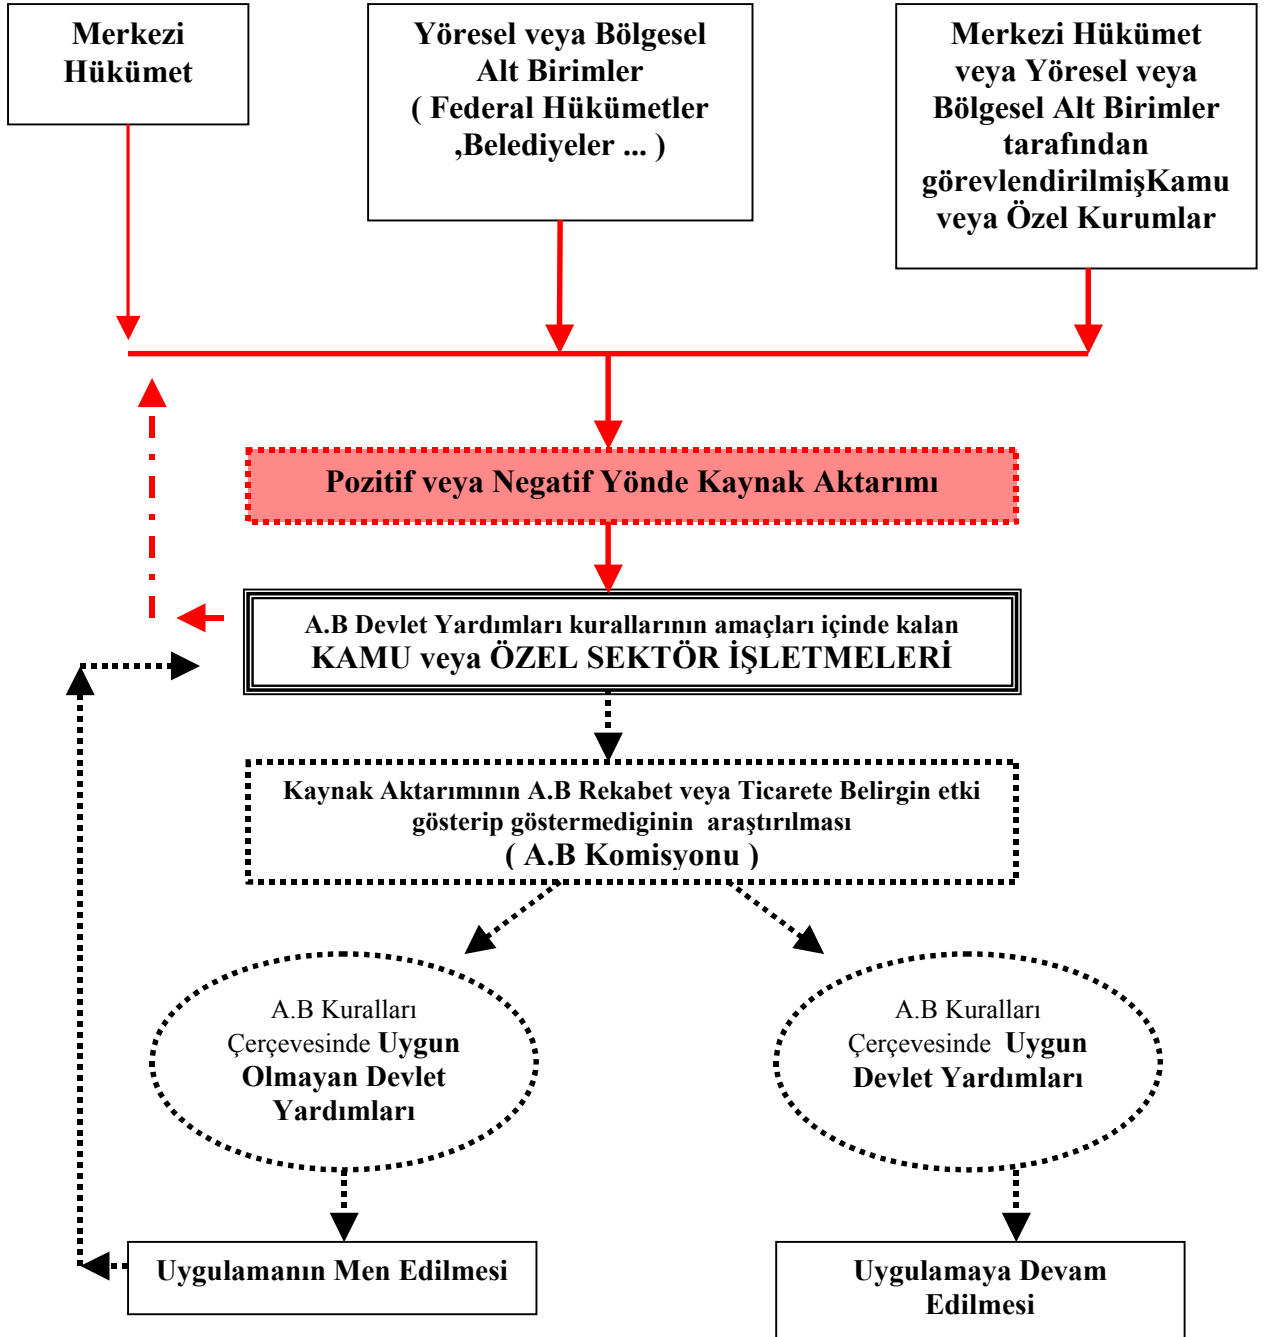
Merkezi Hükümet

Yöresel veya Bölgesel Alt Birimler ( Federal Hükümetler ,Belediyeler ... )

Merkezi Hükümet veya Yöresel veya Bölgesel Alt Birimler tarafından görevlendirilmişKamu veya Özel Kurumlar

Pozitif veya Negatif Yönde Kaynak Aktarımı

A.B Devlet Yardımları kurallarının amaçları içinde kalan KAMU veya ÖZEL SEKTÖR İŞLETMELERİ

Kaynak Aktarımının A.B Rekabet veya Ticarete Belirgin etki gösterip göstermediginin araştırılması ( A.B Komisyonu )

A.B Kuralları Çerçevesinde Uygun Olmayan Devlet Yardımları

A.B Kuralları Çerçevesinde Uygun Devlet Yardımları

Uygulamanın Men Edilmesi

Uygulamaya Devam Edilmesi